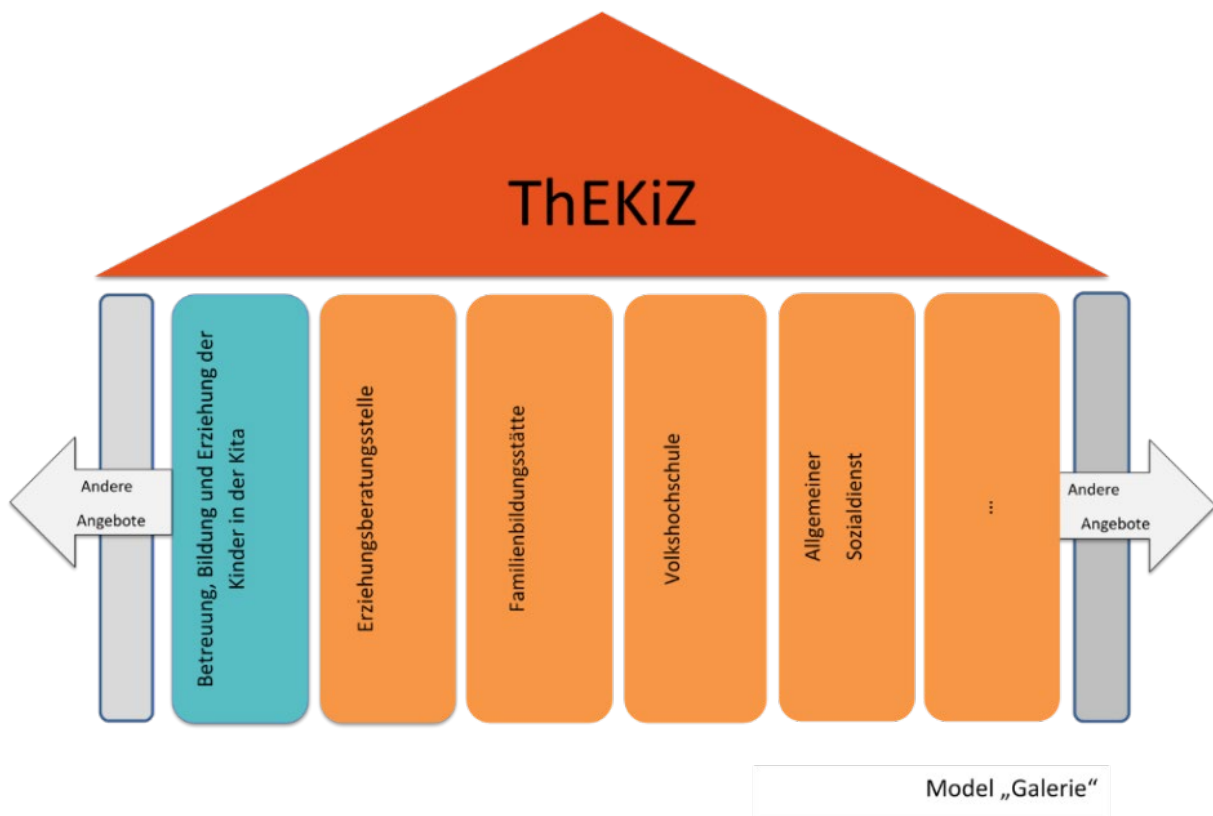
ThEKiZ

Andere Angebote

Betreuung, Bildung und Erziehung der Kinder in der Kita

Erziehungsberatungsstelle

Familienbildungsstätte

Volkshochschule

Allgemeiner Sozialdienst

...

Andere Angebote

Model „Galerie“